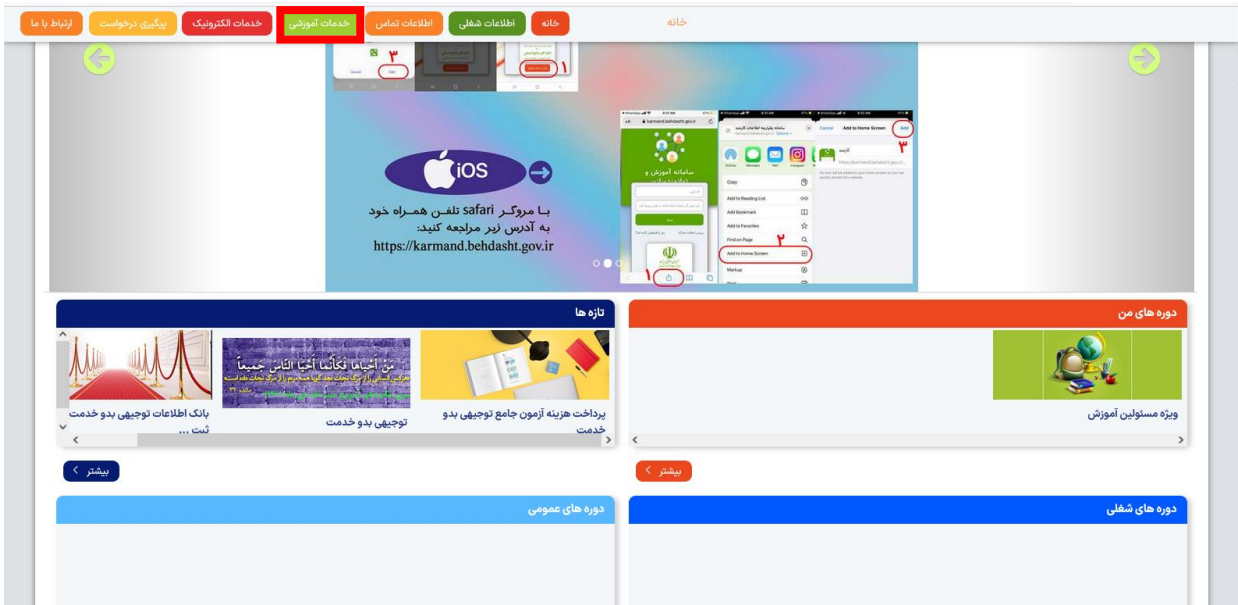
خانه

خانه | اطلاعات شغلی | اطلاعات تماس | خدمات آموزشی | خدمات الکترونیک | پیگیری درخواست | ارتباط با ما

۳

۱

iOS

با مروگر safari تلفن همراه خود به آدرس زیر مراجعه کنید:
https://karmand.behdasht.gov.ir

Cancel Add to Home Screen Add

۳

Copy

Add to Reading List

Add Bookmark

Add to Favorites

Find on Page

Add to Home Screen

Markup

۲

سامانه آموزش و

۱

دوره های من

ویژه مسئولین آموزش

بیشتر

تازه ها

پرداخت هزینه آزمون جامع توجیهی بدو خدمت

توجیهی بدو خدمت

مَن أحیاها فکأنّما أحیا النّاس جمیعاً

بانک اطلاعات توجیهی بدو خدمت ثبت ...

بیشتر

دوره های شغلی

دوره های عمومی